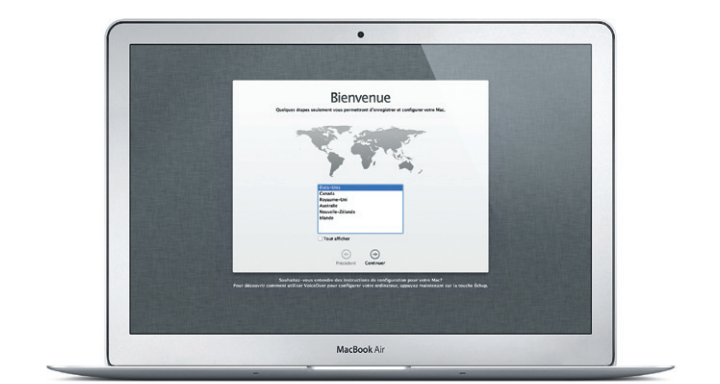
Bienvenue

Quelques étapes seulement vous permettront d'enregistrer et configurer votre Mac.

États-Unis
Canada
Royaume-Uni
Australie
Nouvelle-Zélande
Irlande

Tout afficher

Précédent Continuer

Souhaitez-vous entendre des instructions de configuration pour votre Mac ?
Pour découvrir comment activer VoiceOver pour configurer votre ordinateur, appuyez maintenant sur la touche Échap.

MacBook Air